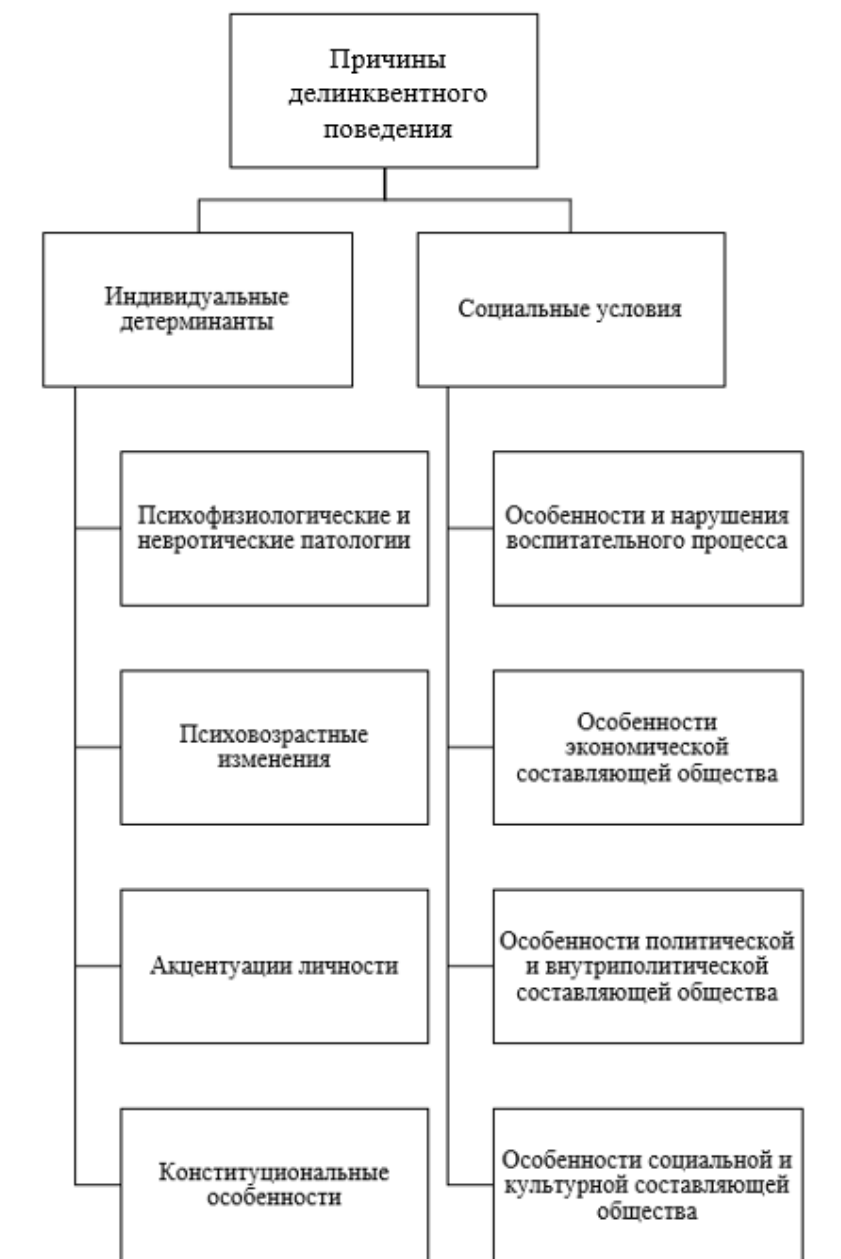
Причины делинквентного поведения

Индивидуальные детерминанты

Психофизиологические и невротические патологии

Психовозрастные изменения

Акцентуации личности

Конституциональные особенности

Социальные условия

Особенности и нарушения воспитательного процесса

Особенности экономической составляющей общества

Особенности политической и внутриполитической составляющей общества

Особенности социальной и культурной составляющей общества